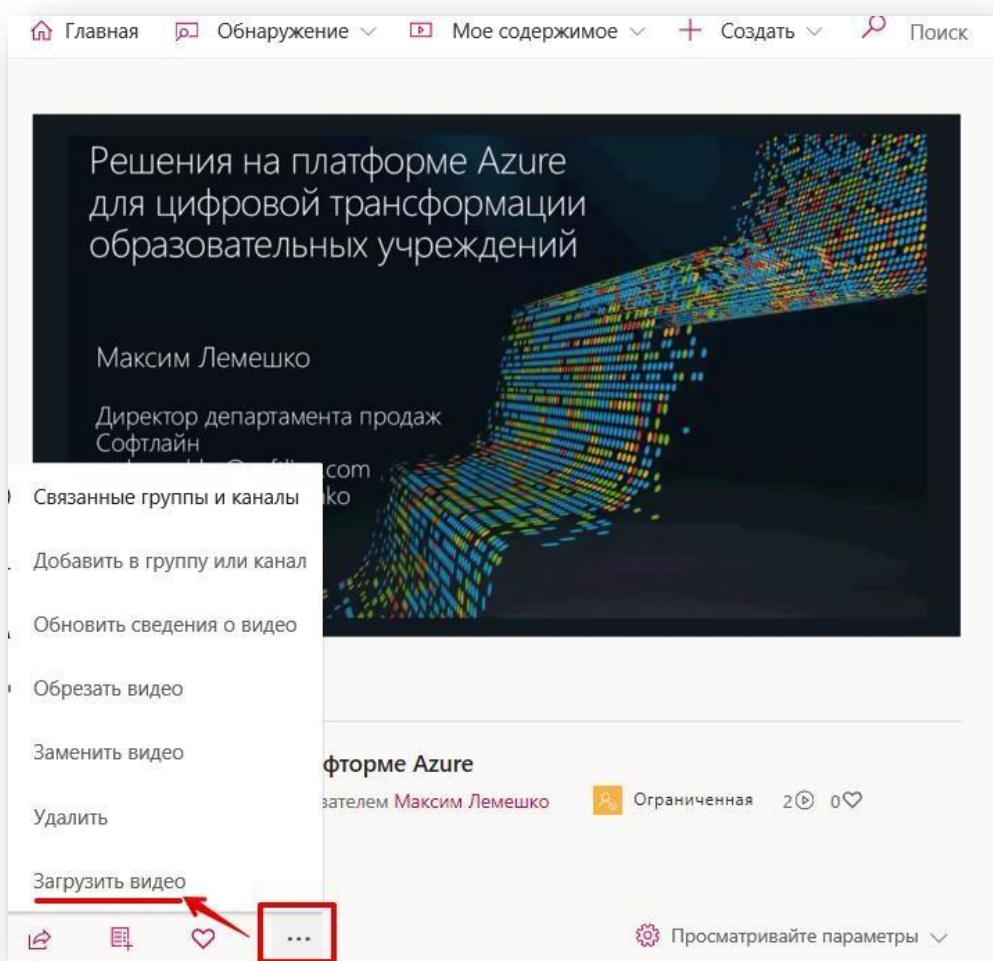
Главная Обнаружение Мое содержимое + Создать Поиск

Решения на платформе Azure для цифровой трансформации образовательных учреждений

Максим Лемешко

Директор департамента продаж Софтлайн
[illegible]com
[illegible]ko

Связанные группы и каналы

Добавить в группу или канал

Обновить сведения о видео

Обрезать видео

Заменить видео

Удалить

Загрузить видео

...

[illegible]фторме Azure
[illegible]зателем Максим Лемешко

Ограниченная 2 0

Просматривайте параметры